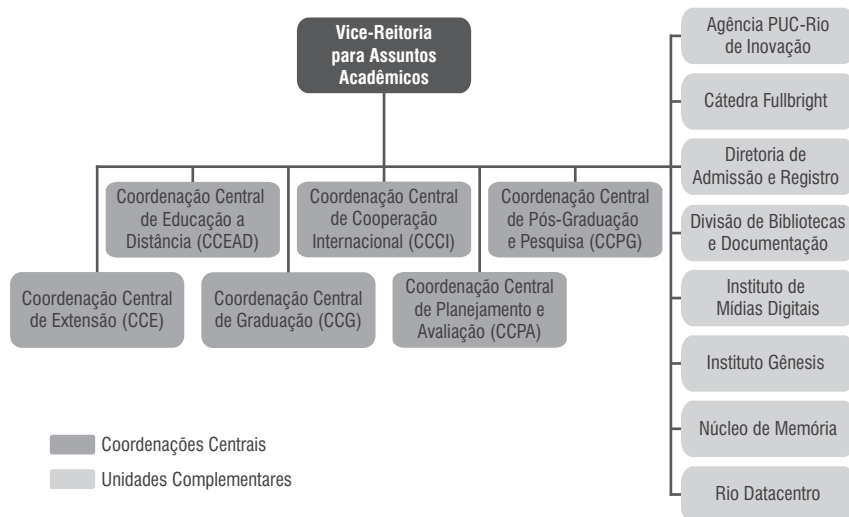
Vice-Reitoria para Assuntos Acadêmicos

Coordenação Central de Educação a Distância (CCEAD)

Coordenação Central de Cooperação Internacional (CCCI)

Coordenação Central de Pós-Graduação e Pesquisa (CCPG)

Coordenação Central de Extensão (CCE)

Coordenação Central de Graduação (CCG)

Coordenação Central de Planejamento e Avaliação (CCPA)

Agência PUC-Rio de Inovação

Cátedra Fullbright

Diretoria de Admissão e Registro

Divisão de Bibliotecas e Documentação

Instituto de Mídias Digitais

Instituto Gênesis

Núcleo de Memória

Rio Datacentro

Coordenações Centrais

Unidades Complementares